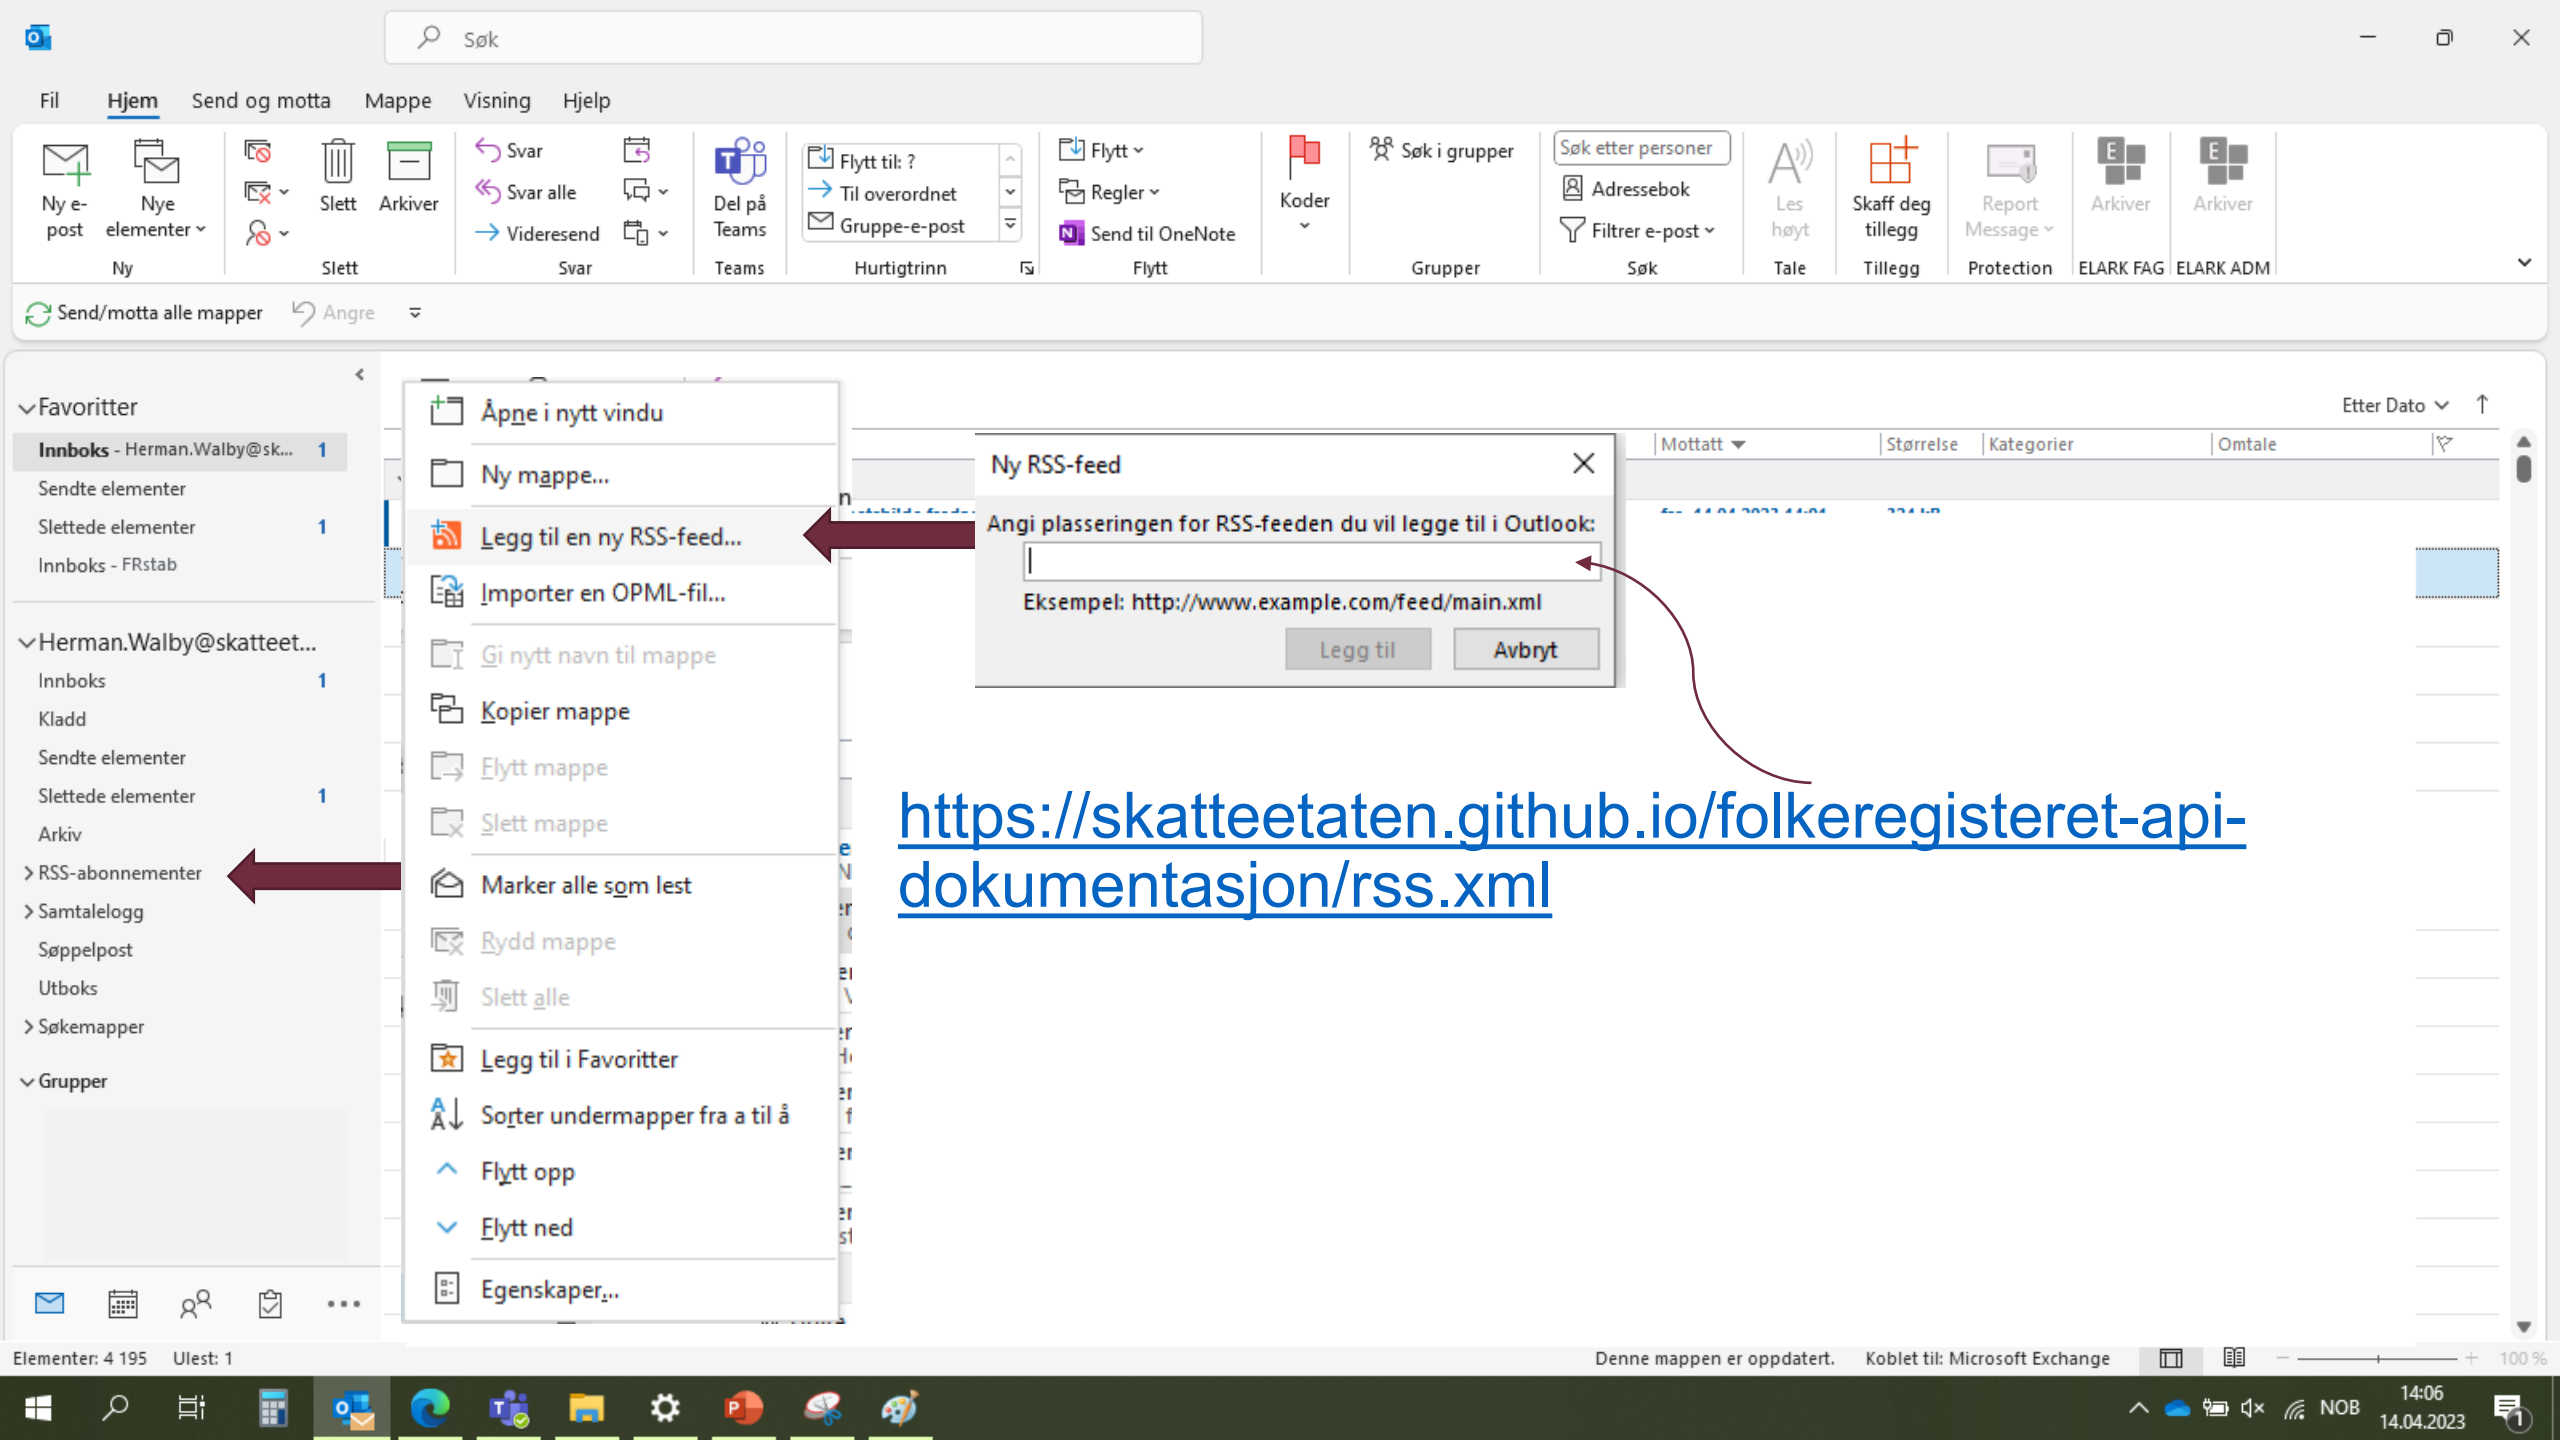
Søk

Fil Hjem Send og motta Mappe Visning Hjelp

Ny e-post
Nye elementer
Ny
Slett
Arkiver
Slett
Svar
Svar alle
Videresend
Svar
Del på Teams
Teams
Flytt til: ?
Til overordnet
Gruppe-e-post
Hurtigtrinn
Flytt
Regler
Send til OneNote
Flytt
Koder
Søk i grupper
Grupper
Søk etter personer
Adressebok
Filtrer e-post
Søk
Les høyt
Tale
Skaff deg tillegg
Tillegg
Report Message
Protection
Arkiver
ELARK FAG
Arkiver
ELARK ADM

Send/motta alle mapper
Angre

Favoritter
Innboks - Herman.Walby@sk... 1
Sendte elementer
Slettede elementer 1
Innboks - FRstab

Herman.Walby@skatteet...
Innboks 1
Kladd
Sendte elementer
Slettede elementer 1
Arkiv
RSS-abonnementer
Samtalelogg
Søppelpost
Utboks
Søkemapper
Grupper

Åpne i nytt vindu
Ny mappe...
Legg til en ny RSS-feed...
Importer en OPML-fil...
Gi nytt navn til mappe
Kopier mappe
Flytt mappe
Slett mappe
Marker alle som lest
Rydd mappe
Slett alle
Legg til i Favoritter
Sorter undermapper fra a til å
Flytt opp
Flytt ned
Egenskaper...

Etter Dato
Mottatt
Størrelse
Kategorier
Omtale

Ny RSS-feed
Angi plasseringen for RSS-feeden du vil legge til i Outlook:
Eksempel: http://www.example.com/feed/main.xml
Legg til
Avbryt

https://skatteetaten.github.io/folkeregisteret-api-dokumentasjon/rss.xml

Elementer: 4 195 Ulest: 1
Denne mappen er oppdatert. Koblet til: Microsoft Exchange
100 %

NOB
14:06
14.04.2023